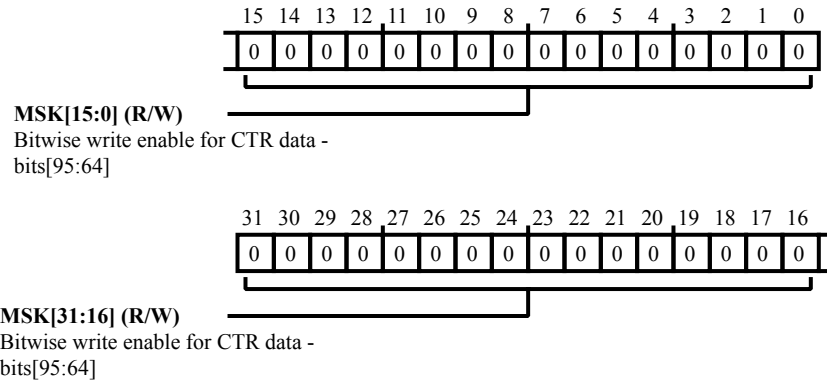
| 15 | 14 | 13 | 12 | 11 | 10 | 9 | 8 | 7 | 6 | 5 | 4 | 3 | 2 | 1 | 0 |
|---|---|---|---|---|---|---|---|---|---|---|---|---|---|---|---|
| 0 | 0 | 0 | 0 | 0 | 0 | 0 | 0 | 0 | 0 | 0 | 0 | 0 | 0 | 0 | 0 |

**MSK[15:0] (R/W)**
Bitwise write enable for CTR data - bits[95:64]

| 31 | 30 | 29 | 28 | 27 | 26 | 25 | 24 | 23 | 22 | 21 | 20 | 19 | 18 | 17 | 16 |
|---|---|---|---|---|---|---|---|---|---|---|---|---|---|---|---|
| 0 | 0 | 0 | 0 | 0 | 0 | 0 | 0 | 0 | 0 | 0 | 0 | 0 | 0 | 0 | 0 |

**MSK[31:16] (R/W)**
Bitwise write enable for CTR data - bits[95:64]